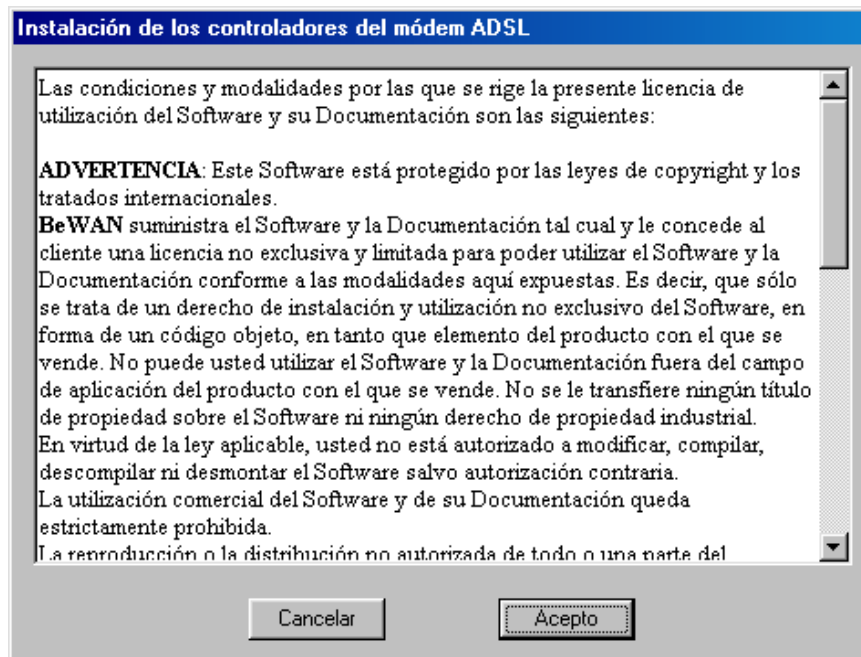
Instalación de los controladores del módem ADSL

Las condiciones y modalidades por las que se rige la presente licencia de utilización del Software y su Documentación son las siguientes:

ADVERTENCIA: Este Software está protegido por las leyes de copyright y los tratados internacionales.
BeWAN suministra el Software y la Documentación tal cual y le concede al cliente una licencia no exclusiva y limitada para poder utilizar el Software y la Documentación conforme a las modalidades aquí expuestas. Es decir, que sólo se trata de un derecho de instalación y utilización no exclusivo del Software, en forma de un código objeto, en tanto que elemento del producto con el que se vende. No puede usted utilizar el Software y la Documentación fuera del campo de aplicación del producto con el que se vende. No se le transfiere ningún título de propiedad sobre el Software ni ningún derecho de propiedad industrial.
En virtud de la ley aplicable, usted no está autorizado a modificar, compilar, descompilar ni desmontar el Software salvo autorización contraria.
La utilización comercial del Software y de su Documentación queda estrictamente prohibida.
La reproducción o la distribución no autorizada de todo o una parte del

Cancelar
Acepto